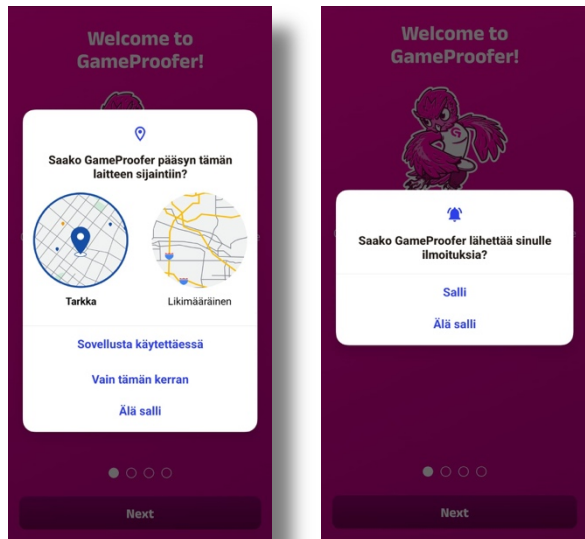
Welcome to GameProofer!

Saako GameProofer pääsyn tämän laitteen sijaintiin?

Tarkka

Likimääräinen

Sovellusta käytettäessä

Vain tämän kerran

Älä salli

Next

Welcome to GameProofer!

Saako GameProofer lähettää sinulle ilmoituksia?

Salli

Älä salli

Next